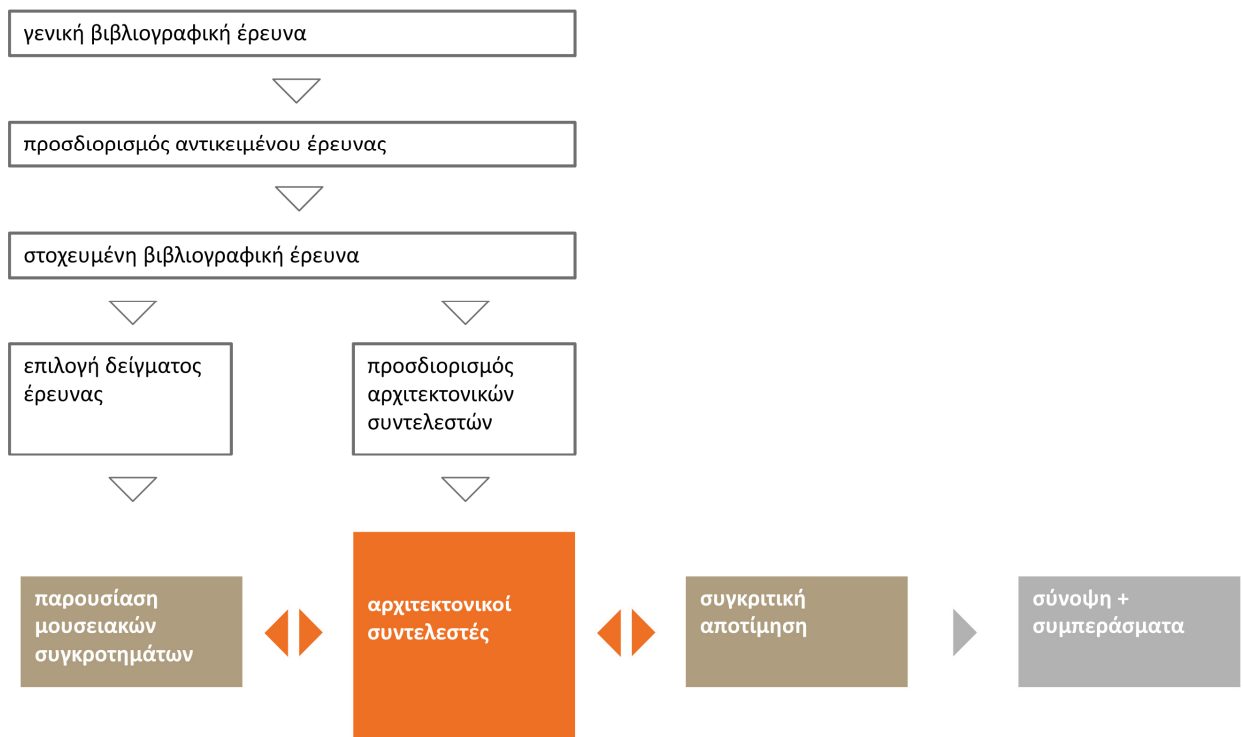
γενική βιβλιογραφική έρευνα

προσδιορισμός αντικειμένου έρευνας

στοχευμένη βιβλιογραφική έρευνα

επιλογή δείγματος έρευνας

προσδιορισμός αρχιτεκτονικών συντελεστών

παρουσίαση μουσειακών συγκροτημάτων

αρχιτεκτονικοί συντελεστές

συγκριτική αποτίμηση

σύνοψη + συμπεράσματα